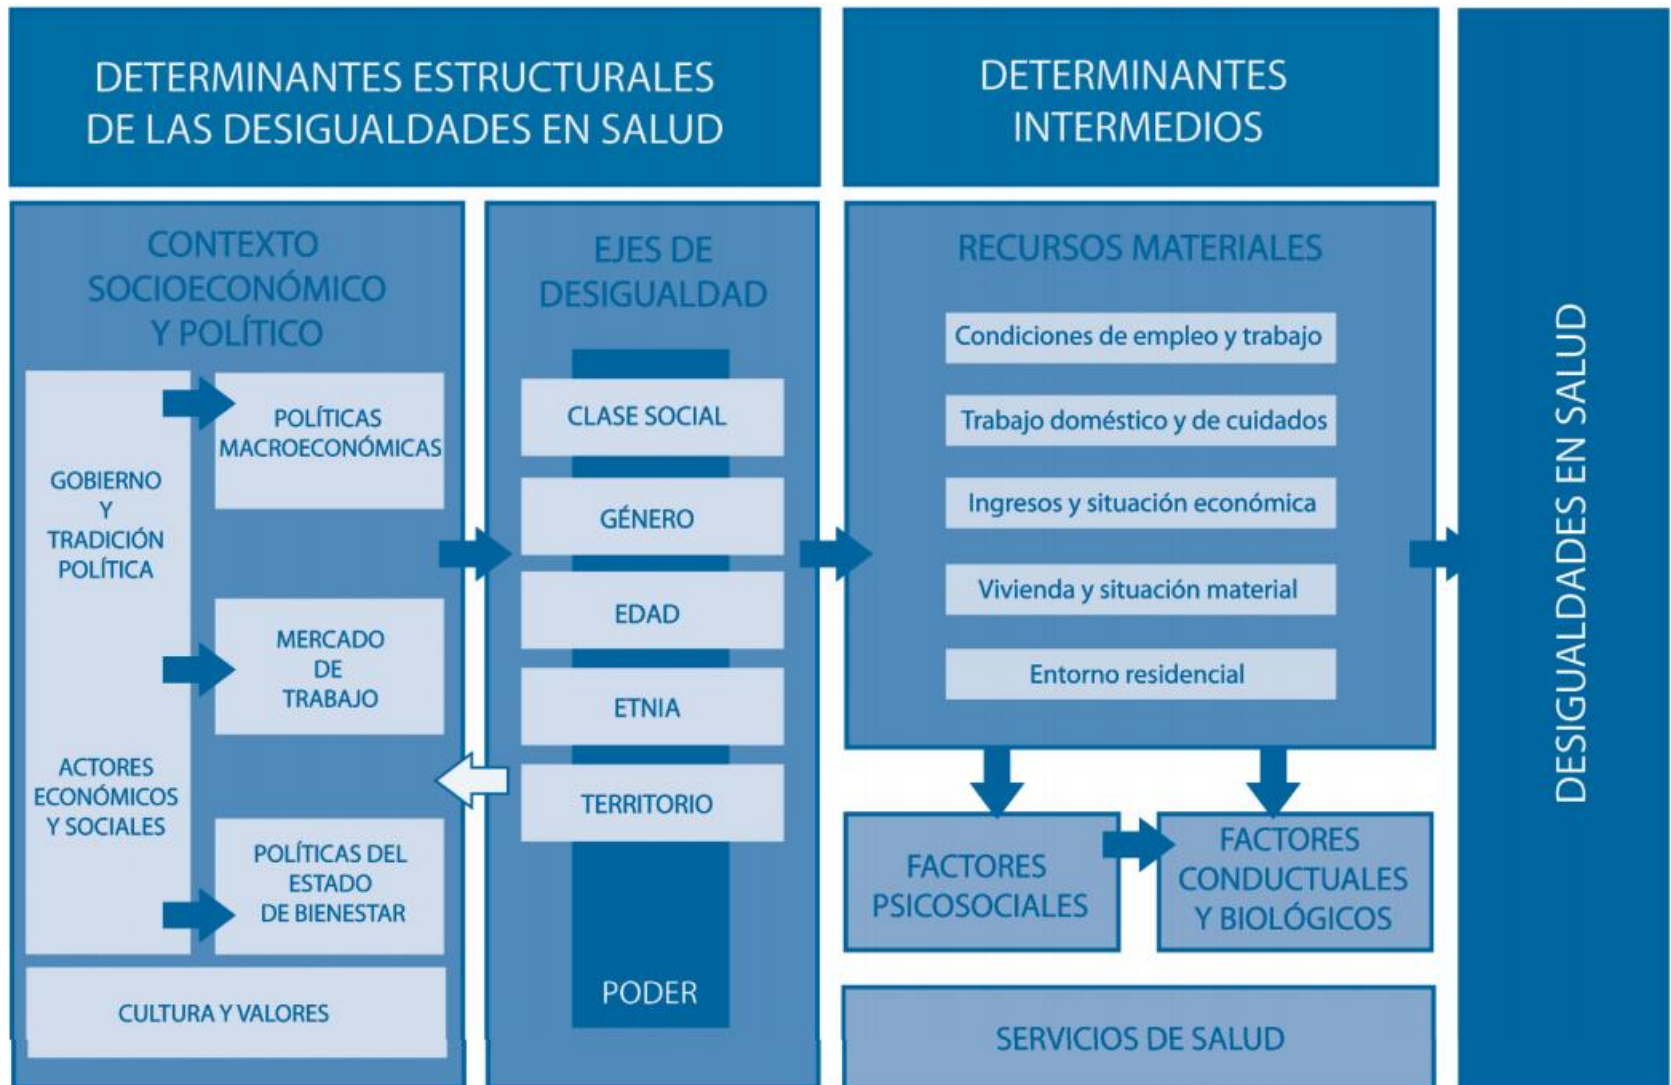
DETERMINANTES ESTRUCTURALES DE LAS DESIGUALDADES EN SALUD

DETERMINANTES INTERMEDIOS

DESIGUALDADES EN SALUD

CONTEXTO SOCIOECONÓMICO Y POLÍTICO

GOBIERNO Y TRADICIÓN POLÍTICA

ACTORES ECONÓMICOS Y SOCIALES

POLÍTICAS MACROECONÓMICAS

MERCADO DE TRABAJO

POLÍTICAS DEL ESTADO DE BIENESTAR

CULTURA Y VALORES

EJES DE DESIGUALDAD

CLASE SOCIAL

GÉNERO

EDAD

ETNIA

TERRITORIO

PODER

RECURSOS MATERIALES

Condiciones de empleo y trabajo

Trabajo doméstico y de cuidados

Ingresos y situación económica

Vivienda y situación material

Entorno residencial

FACTORES PSICOSOCIALES

FACTORES CONDUCTUALES Y BIOLÓGICOS

SERVICIOS DE SALUD